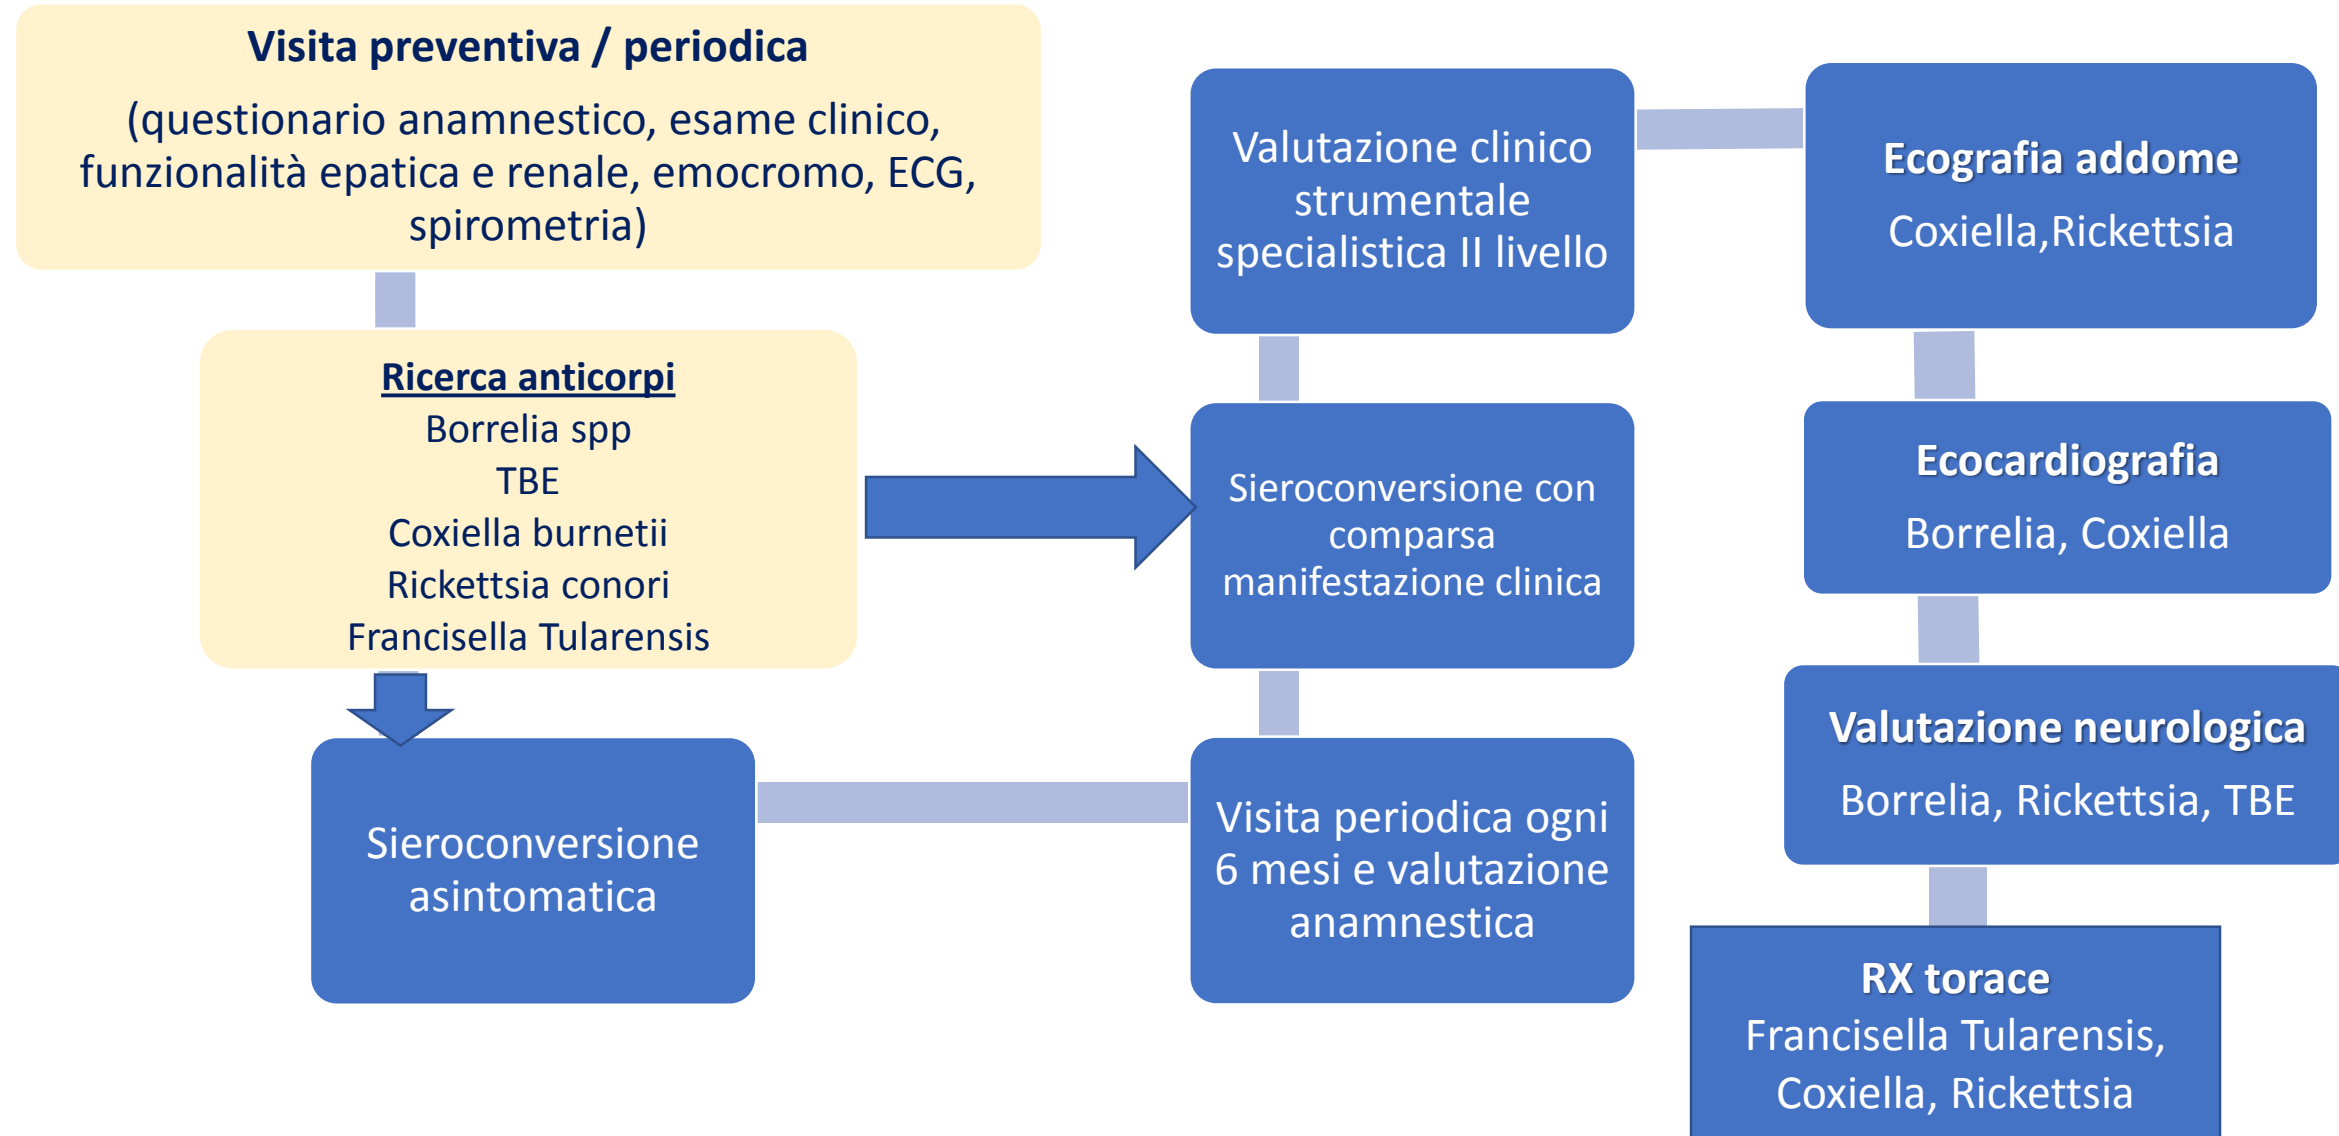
Visita preventiva / periodica

(questionario anamnestico, esame clinico, funzionalità epatica e renale, emocromo, ECG, spirometria)

Ricerca anticorpi
Borrelia spp
TBE
Coxiella burnetii
Rickettsia conori
Francisella Tularensis

Sieroconversione asintomatica

Valutazione clinico strumentale specialistica II livello

Sieroconversione con comparsa manifestazione clinica

Visita periodica ogni 6 mesi e valutazione anamnestica

Ecografia addome
Coxiella,Rickettsia

Ecocardiografia
Borrelia, Coxiella

Valutazione neurologica
Borrelia, Rickettsia, TBE

RX torace
Francisella Tularensis, Coxiella, Rickettsia